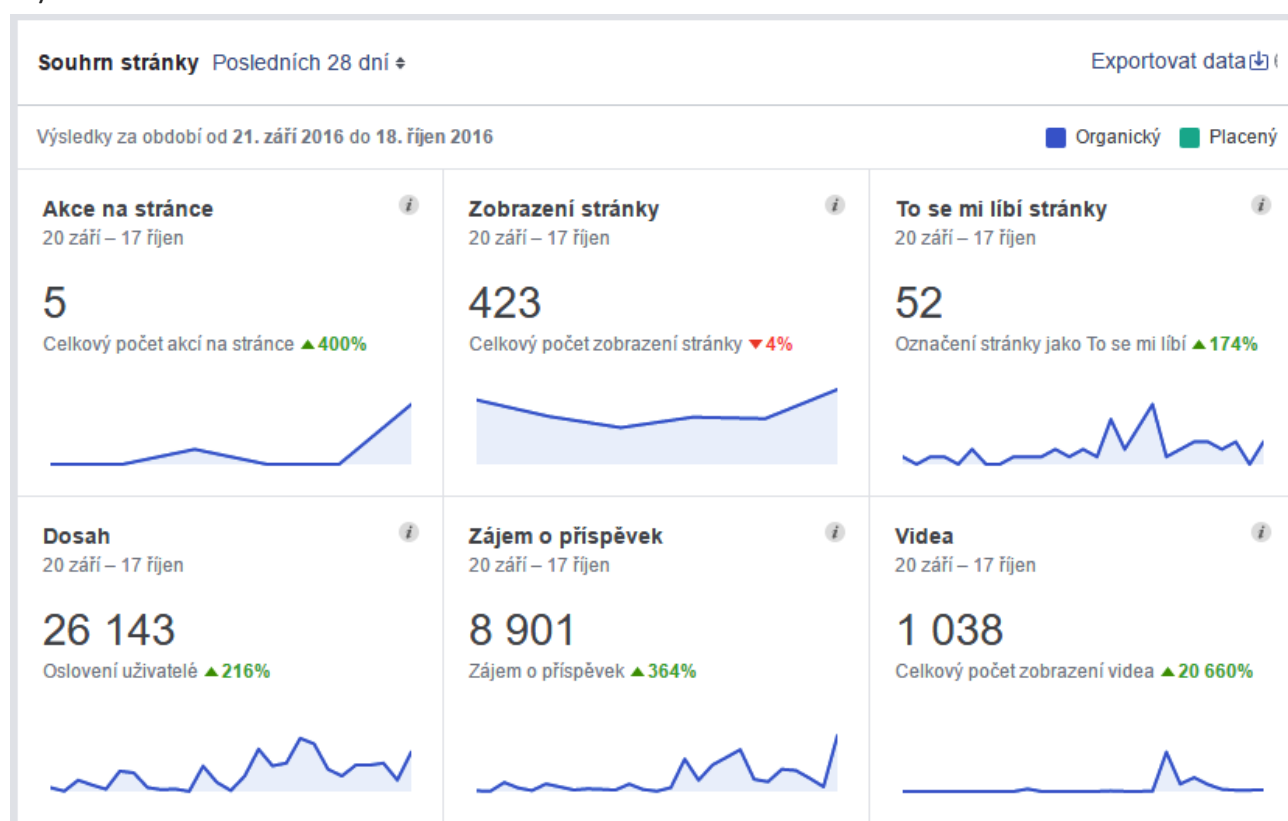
Souhrn stránky Posledních 28 dní

Exportovat data

Výsledky za období od 21. září 2016 do 18. říjen 2016

Organický Placený

Akce na stránce
20 září – 17 říjen
5
Celkový počet akcí na stránce ▲400%

Zobrazení stránky
20 září – 17 říjen
423
Celkový počet zobrazení stránky ▼4%

To se mi líbí stránky
20 září – 17 říjen
52
Označení stránky jako To se mi líbí ▲174%

Dosah
20 září – 17 říjen
26 143
Oslovení uživatelé ▲216%

Zájem o příspěvek
20 září – 17 říjen
8 901
Zájem o příspěvek ▲364%

Videa
20 září – 17 říjen
1 038
Celkový počet zobrazení videa ▲20 660%